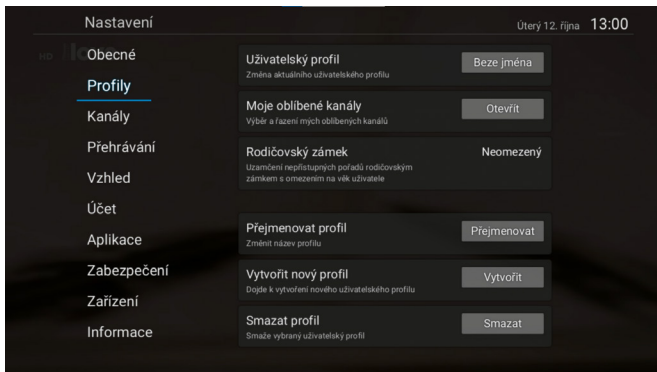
Nastavení

Úterý 12. října 13:00

Obecné
Profily
Kanály
Přehrávání
Vzhled
Účet
Aplikace
Zabezpečení
Zařízení
Informace

Uživatelský profil
Změna aktuálního uživatelského profilu
Beze jména

Moje oblíbené kanály
Výběr a řazení mých oblíbených kanálů
Otevřít

Rodičovský zámek
Uzamčení nepřístupných pořadů rodičovským zámkem s omezením na věk uživatele
Neomezený

Přejmenovat profil
Změnit název profilu
Přejmenovat

Vytvořit nový profil
Dojde k vytvoření nového uživatelského profilu
Vytvořit

Smazat profil
Smaže vybraný uživatelský profil
Smazat